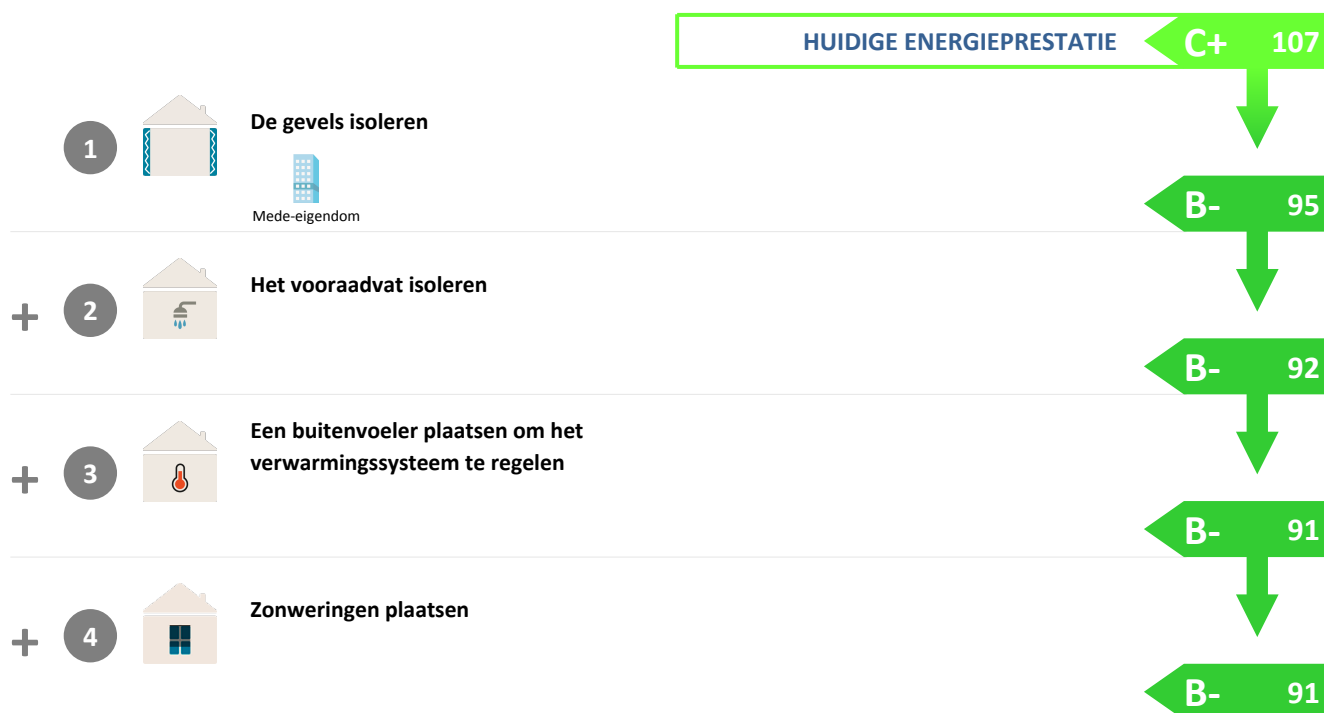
HUIDIGE ENERGIEPRESTATIE C+ 107

1 De gevels isoleren

Mede-eigendom

B- 95

+ 2 Het vooraadvat isoleren

B- 92

+ 3 Een buitenvoeler plaatsen om het verwarmingssysteem te regelen

B- 91

+ 4 Zonweringen plaatsen

B- 91